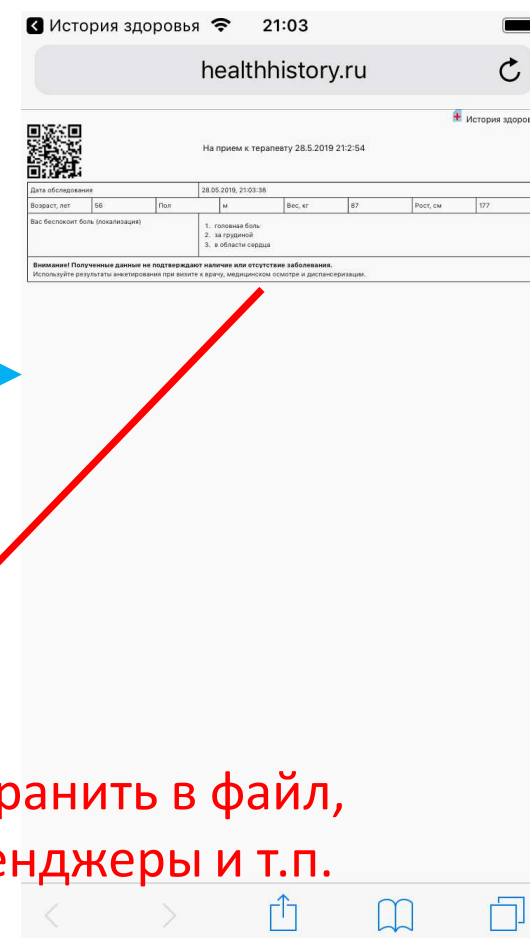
◀ История здоровья 21:03

healthhistory.ru

История здоров

На прием к терапевту 28.5.2019 21:2:54

| Дата обследования | | | 28.05.2019, 21:03:38 | | | | |
|---|---|---|---|---|---|---|---|
| Возраст, лет | 56 | Пол | м | Вес, кг | 87 | Рост, см | 177 |
| Вас беспокоит боль (локализация) | | | 1. головная боль 2. за грудиной 3. в области сердца | | | | |

Внимание! Полученные данные не подтверждают наличие или отсутствие заболевания.
Используйте результаты анкетирования при визите к врачу, медицинском осмотре и диспансеризации.

ранить в файл,
енджеры и т.п.